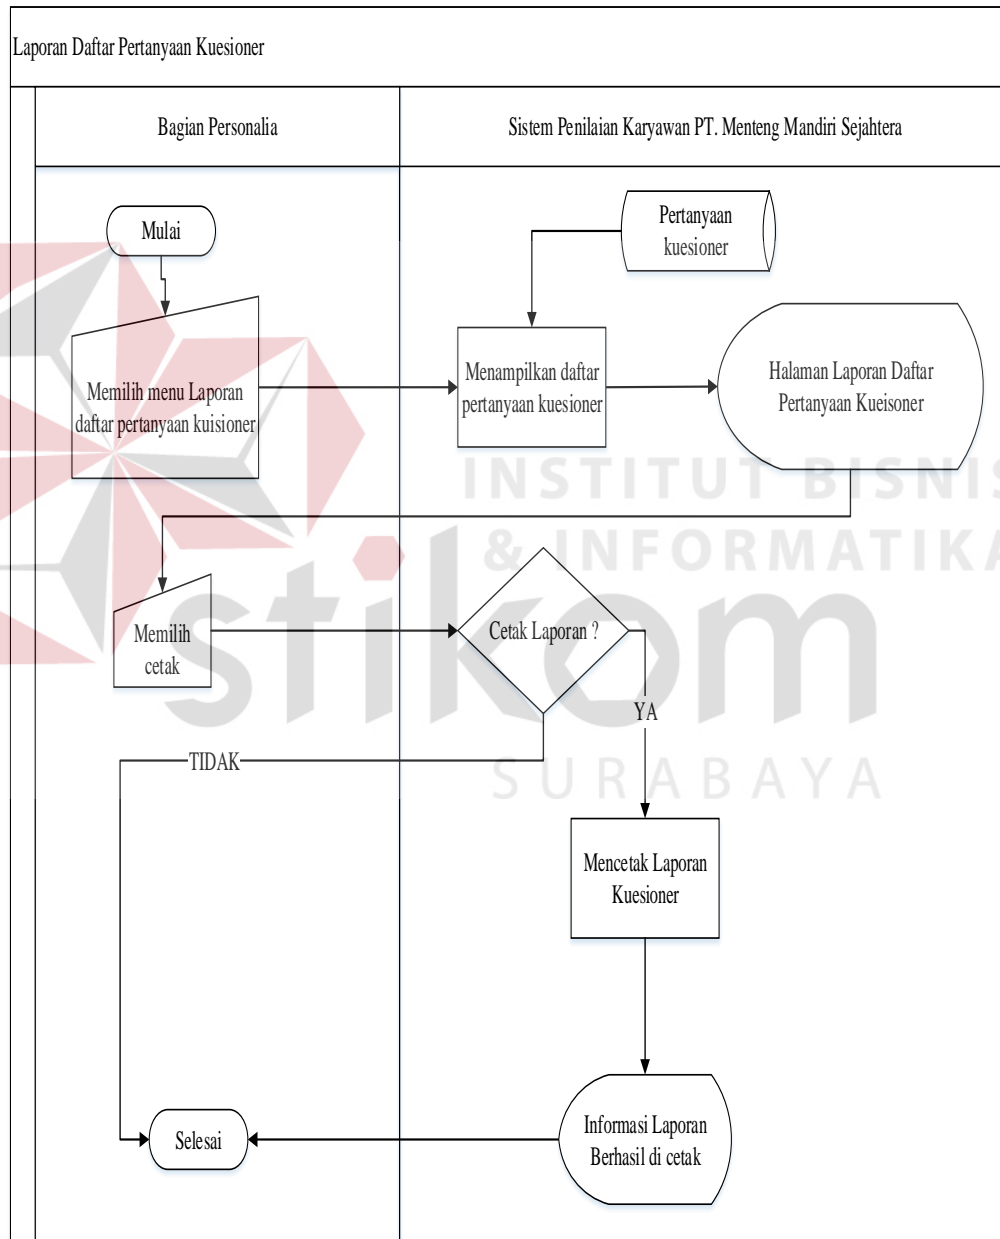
Laporan Daftar Pertanyaan Kuesioner

Bagian Personalia

Sistem Penilaian Karyawan PT. Menteng Mandiri Sejahtera

Mulai

Pertanyaan kuesioner

Memilih menu Laporan daftar pertanyaan kuisioner

Menampilkan daftar pertanyaan kuesioner

Halaman Laporan Daftar Pertanyaan Kueisoner

Memilih cetak

Cetak Laporan ?

YA

TIDAK

Mencetak Laporan Kuesioner

Selesai

Informasi Laporan Berhasil di cetak

INSTITUT BISNIS & INFORMATIKA

stikom

SURABAYA